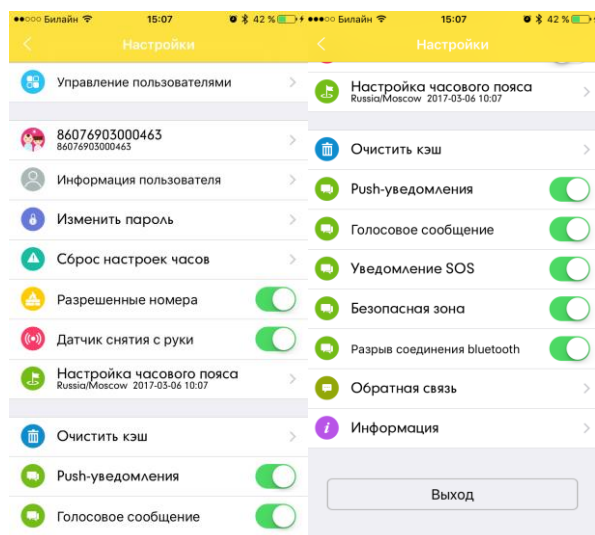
●●○○○ Билайн 15:07 42 %

Настройки

Управление пользователями

86076903000463
86076903000463

Информация пользователя

Изменить пароль

Сброс настроек часов

Разрешенные номера

Датчик снятия с руки

Настройка часового пояса
Russia/Moscow 2017-03-06 10:07

Очистить кэш

Push-уведомления

Голосовое сообщение

●●○○○ Билайн 15:07 42 %

Настройки

Настройка часового пояса
Russia/Moscow 2017-03-06 10:07

Очистить кэш

Push-уведомления

Голосовое сообщение

Уведомление SOS

Безопасная зона

Разрыв соединения bluetooth

Обратная связь

Информация

Выход